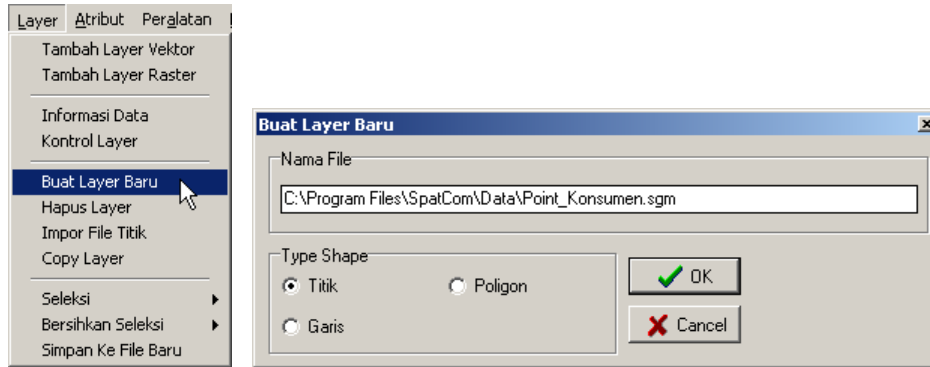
Layer Atribut Peralatan

Tambah Layer Vektor
Tambah Layer Raster

Informasi Data
Kontrol Layer

Buat Layer Baru
Hapus Layer
Impor File Titik
Copy Layer

Seleksi
Bersihkan Seleksi
Simpan Ke File Baru

Buat Layer Baru

Nama File

C:\Program Files\SpatCom\Data\Point_Konsumen.sgm

Type Shape

Titik
Poligon
Garis

OK
Cancel